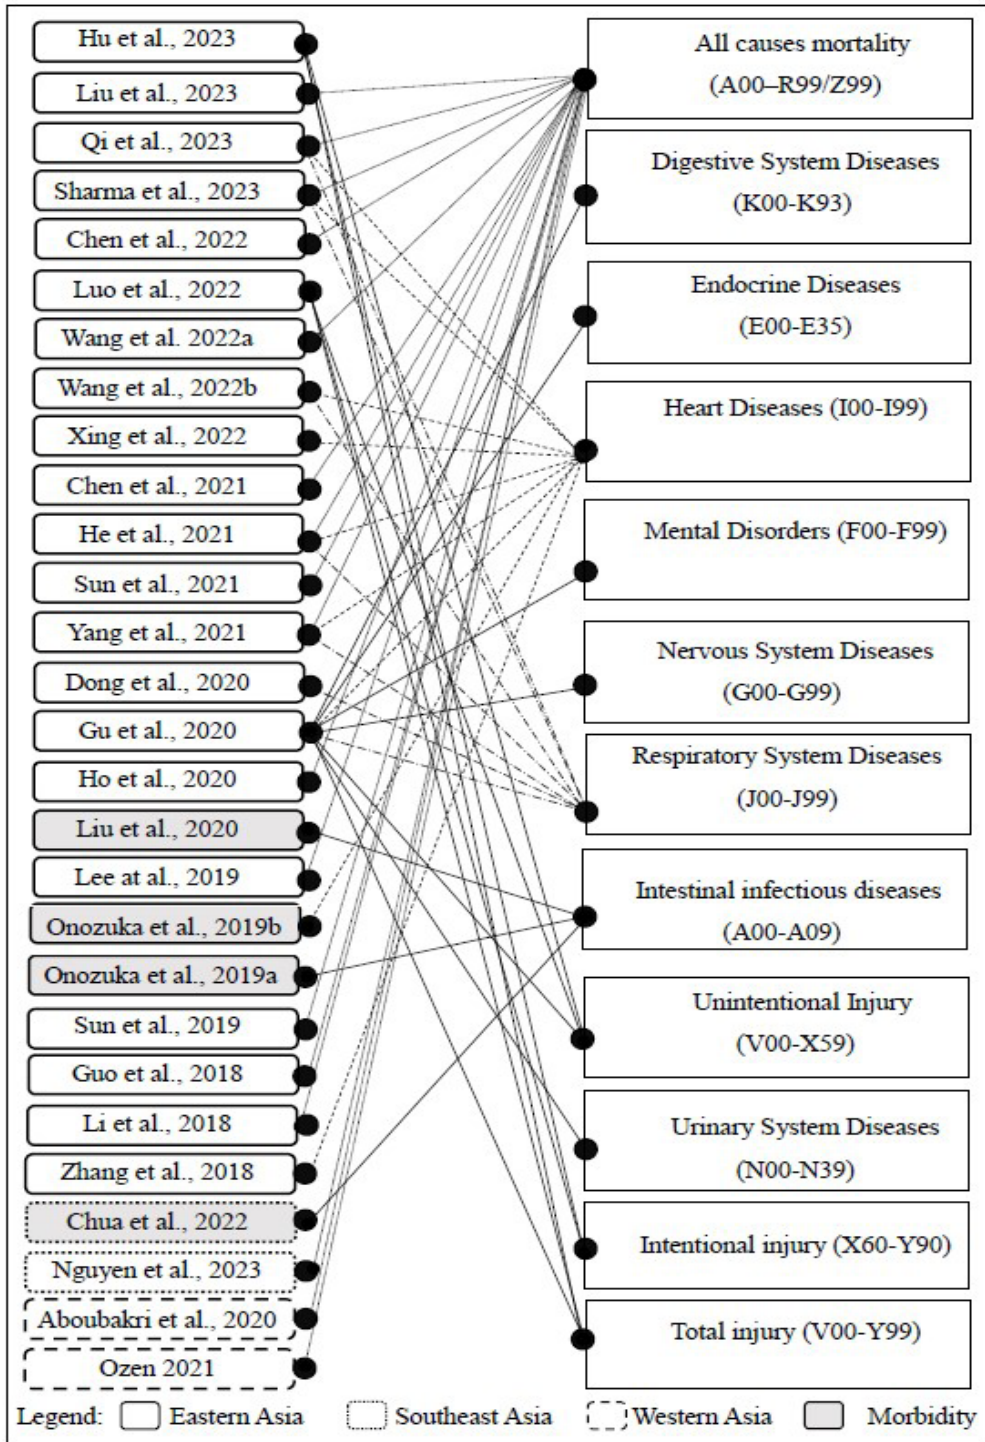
Hu et al., 2023
Liu et al., 2023
Qi et al., 2023
Sharma et al., 2023
Chen et al., 2022
Luo et al., 2022
Wang et al. 2022a
Wang et al., 2022b
Xing et al., 2022
Chen et al., 2021
He et al., 2021
Sun et al., 2021
Yang et al., 2021
Dong et al., 2020
Gu et al., 2020
Ho et al., 2020
Liu et al., 2020
Lee at al., 2019
Onozuka et al., 2019b
Onozuka et al., 2019a
Sun et al., 2019
Guo et al., 2018
Li et al., 2018
Zhang et al., 2018
Chua et al., 2022
Nguyen et al., 2023
Aboubakri et al., 2020
Ozen 2021

All causes mortality (A00–R99/Z99)
Digestive System Diseases (K00-K93)
Endocrine Diseases (E00-E35)
Heart Diseases (I00-I99)
Mental Disorders (F00-F99)
Nervous System Diseases (G00-G99)
Respiratory System Diseases (J00-J99)
Intestinal infectious diseases (A00-A09)
Unintentional Injury (V00-X59)
Urinary System Diseases (N00-N39)
Intentional injury (X60-Y90)
Total injury (V00-Y99)

Legend: Eastern Asia Southeast Asia Western Asia Morbidity